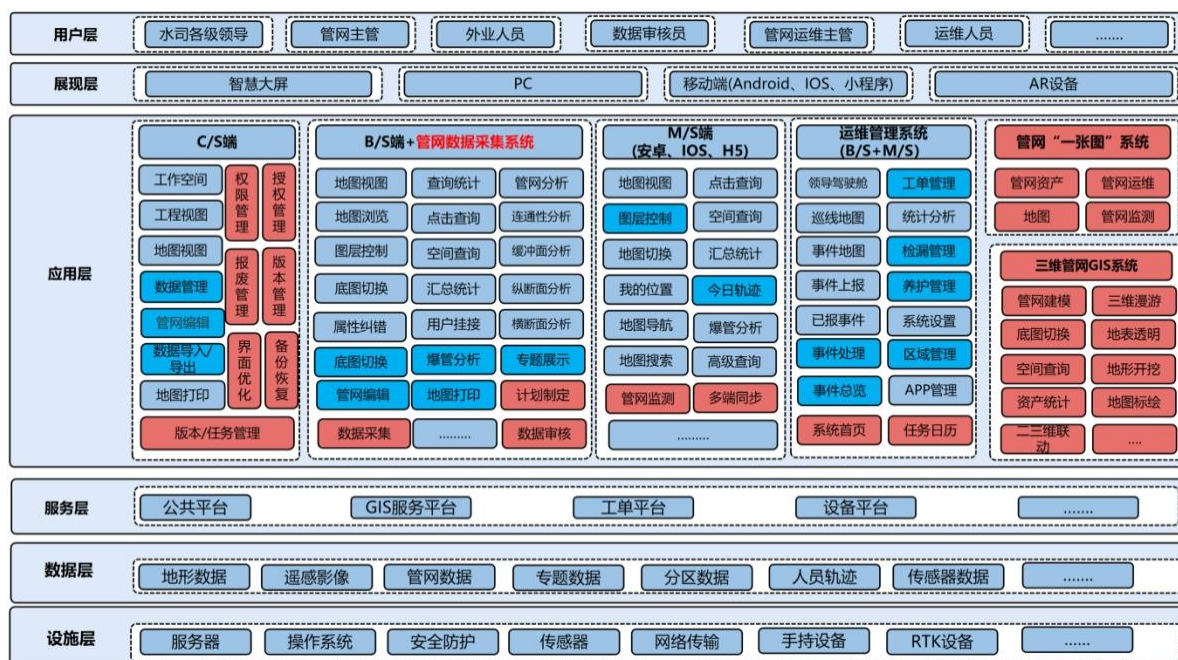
用户层
水司各级领导 | 管网主管 | 外业人员 | 数据审核员 | 管网运维主管 | 运维人员 | ......

展现层
智慧大屏 | PC | 移动端(Android、IOS、小程序) | AR设备

应用层

C/S端
工作空间
工程视图
地图视图
数据管理
管网编辑
数据导入/导出
地图打印
权限管理
报废管理
界面优化
授权管理
版本管理
备份恢复
版本/任务管理

B/S端+管网数据采集系统
地图视图 | 查询统计 | 管网分析
地图浏览 | 点击查询 | 连通性分析
图层控制 | 空间查询 | 缓冲面分析
底图切换 | 汇总统计 | 纵断面分析
属性纠错 | 用户挂接 | 横断面分析
底图切换 | 爆管分析 | 专题展示
管网编辑 | 地图打印 | 计划制定
数据采集 | ......... | 数据审核

M/S端
(安卓、IOS、H5)
地图视图 | 点击查询
图层控制 | 空间查询
地图切换 | 汇总统计
我的位置 | 今日轨迹
地图导航 | 爆管分析
地图搜索 | 高级查询
管网监测 | 多端同步
.........

运维管理系统
(B/S+M/S)
领导驾驶舱 | 工单管理
巡线地图 | 统计分析
事件地图 | 检漏管理
事件上报 | 养护管理
已报事件 | 系统设置
事件处理 | 区域管理
事件总览 | APP管理
系统首页 | 任务日历

管网“一张图”系统
管网资产 | 管网运维
地图 | 管网监测

三维管网GIS系统
管网建模 | 三维漫游
底图切换 | 地表透明
空间查询 | 地形开挖
资产统计 | 地图标绘
二三维联动 | ....

服务层
公共平台 | GIS服务平台 | 工单平台 | 设备平台 | ........

数据层
地形数据 | 遥感影像 | 管网数据 | 专题数据 | 分区数据 | 人员轨迹 | 传感器数据 | ........

设施层
服务器 | 操作系统 | 安全防护 | 传感器 | 网络传输 | 手持设备 | RTK设备 | ......